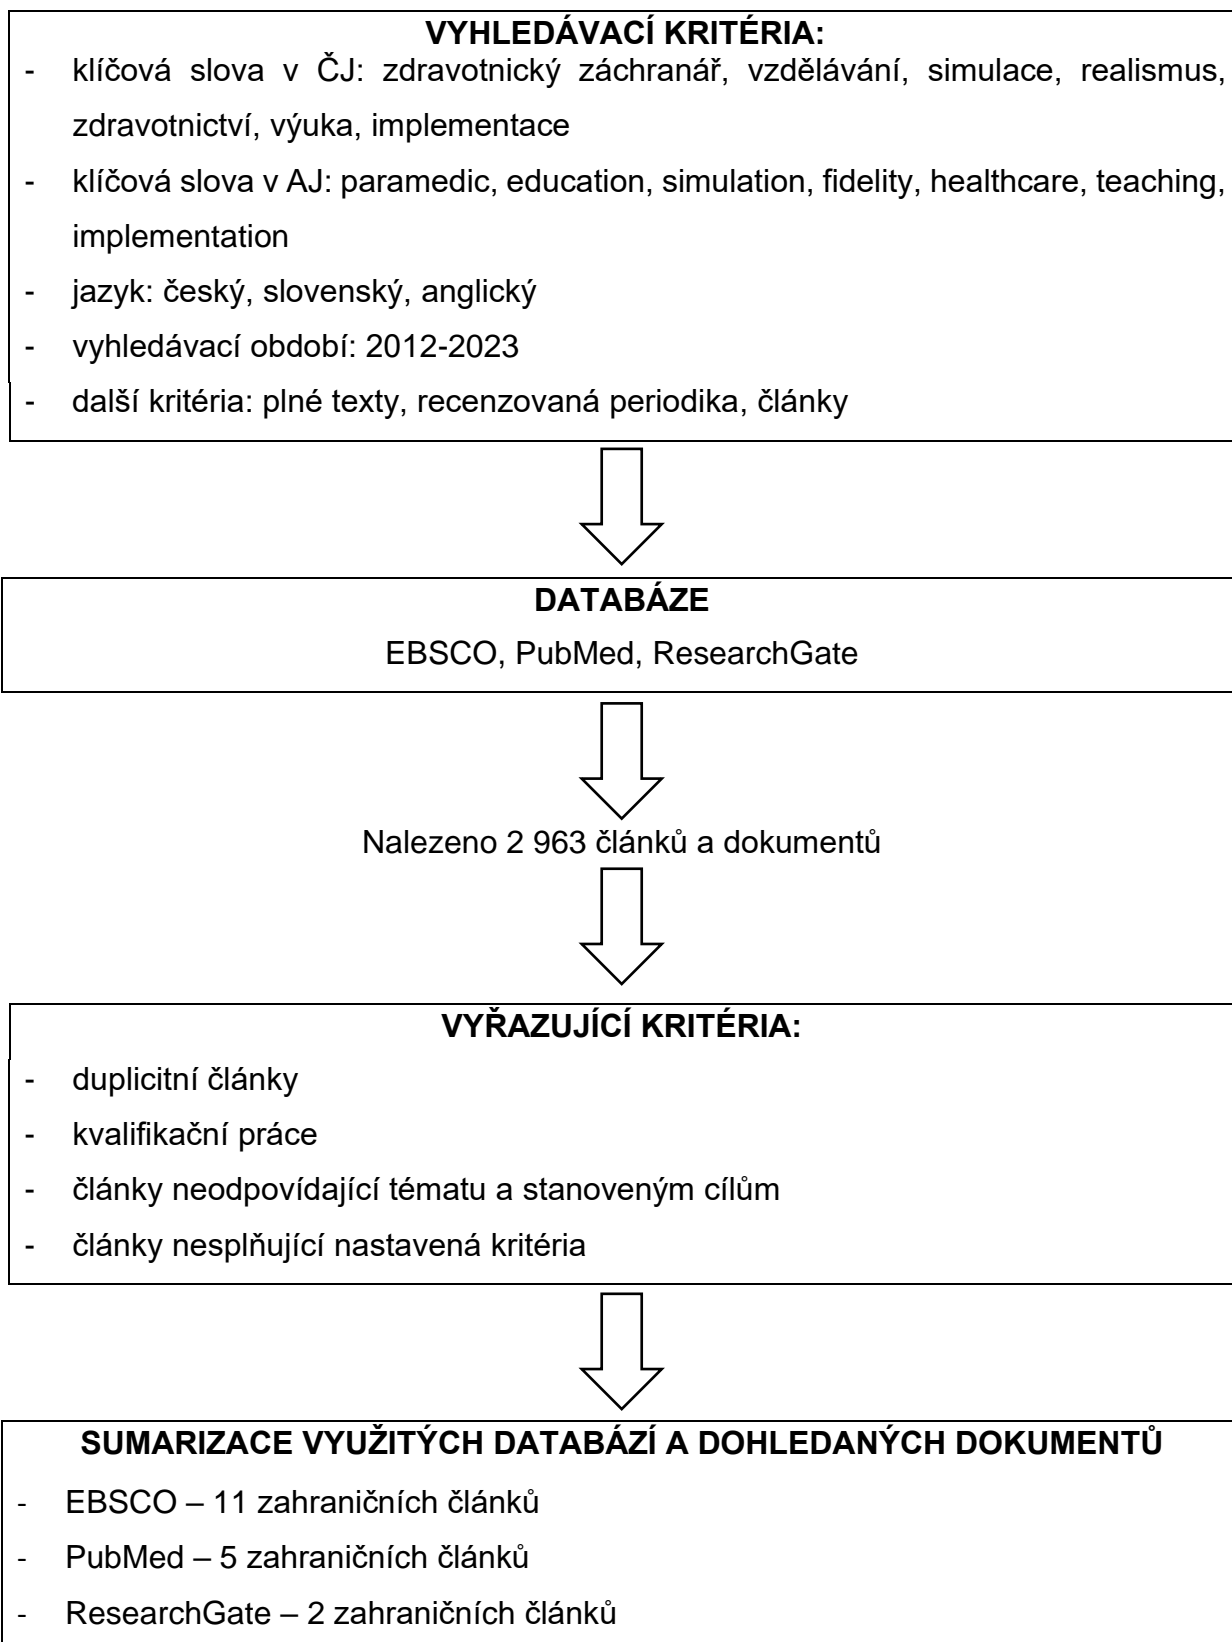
VYHLEDÁVACÍ KRITÉRIA:

- klíčová slova v ČJ: zdravotnický záchranář, vzdělávání, simulace, realismus, zdravotnictví, výuka, implementace
- klíčová slova v AJ: paramedic, education, simulation, fidelity, healthcare, teaching, implementation
- jazyk: český, slovenský, anglický
- vyhledávací období: 2012-2023
- další kritéria: plné texty, recenzovaná periodika, články

DATABÁZE

EBSCO, PubMed, ResearchGate

Nalezeno 2 963 článků a dokumentů

VYŘAZUJÍCÍ KRITÉRIA:

- duplicitní články
- kvalifikační práce
- články neodpovídající tématu a stanoveným cílům
- články nesplňující nastavená kritéria

SUMARIZACE VYUŽITÝCH DATABÁZÍ A DOHLEDANÝCH DOKUMENTŮ

- EBSCO – 11 zahraničních článků
- PubMed – 5 zahraničních článků
- ResearchGate – 2 zahraničních článků